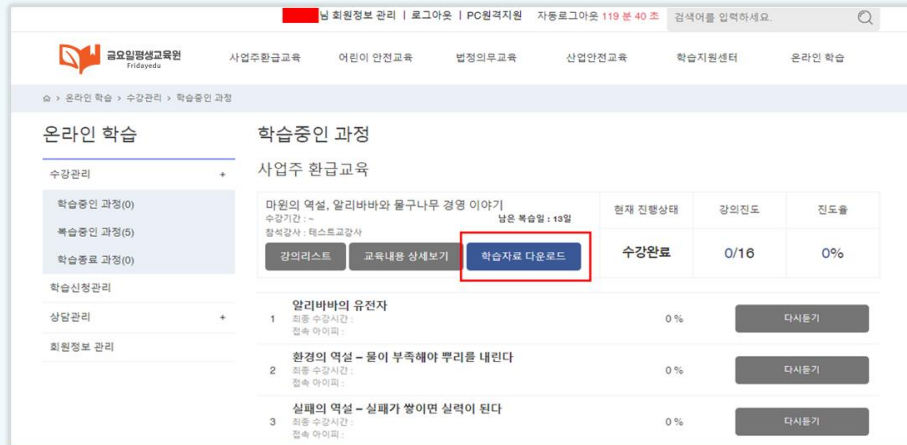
님 회원정보 관리 | 로그아웃 | PC원격지원 자동로그아웃 119 분 40 초 검색어를 입력하세요.

금요일평생교육원 Fridayedu

사업주환급교육 어린이 안전교육 법정의무교육 산업안전교육 학습지원센터 온라인 학습

› 온라인 학습 › 수강관리 › 학습중인 과정

온라인 학습

수강관리 +

학습중인 과정(0)

복습중인 과정(5)

학습종료 과정(0)

학습신청관리

상담관리 +

회원정보 관리

학습중인 과정

사업주 환급교육

마윈의 역설, 알리바바와 물구나무 경영 이야기

수강기간 : ~

남은 복습일 : 13일

첨삭강사 : 테스트교강사

강의리스트 교육내용 상세보기 학습자료 다운로드

| 현재 진행상태 | 강의진도 | 진도율 |
|---|---|---|
| 수강완료 | 0/16 | 0% |

1 알리바바의 유전자
최종 수강시간 :
접속 아이피 :
0% 다시듣기

2 환경의 역설 – 물이 부족해야 뿌리를 내린다
최종 수강시간 :
접속 아이피 :
0% 다시듣기

3 실패의 역설 – 실패가 쌓이면 실력이 된다
최종 수강시간 :
접속 아이피 :
0% 다시듣기